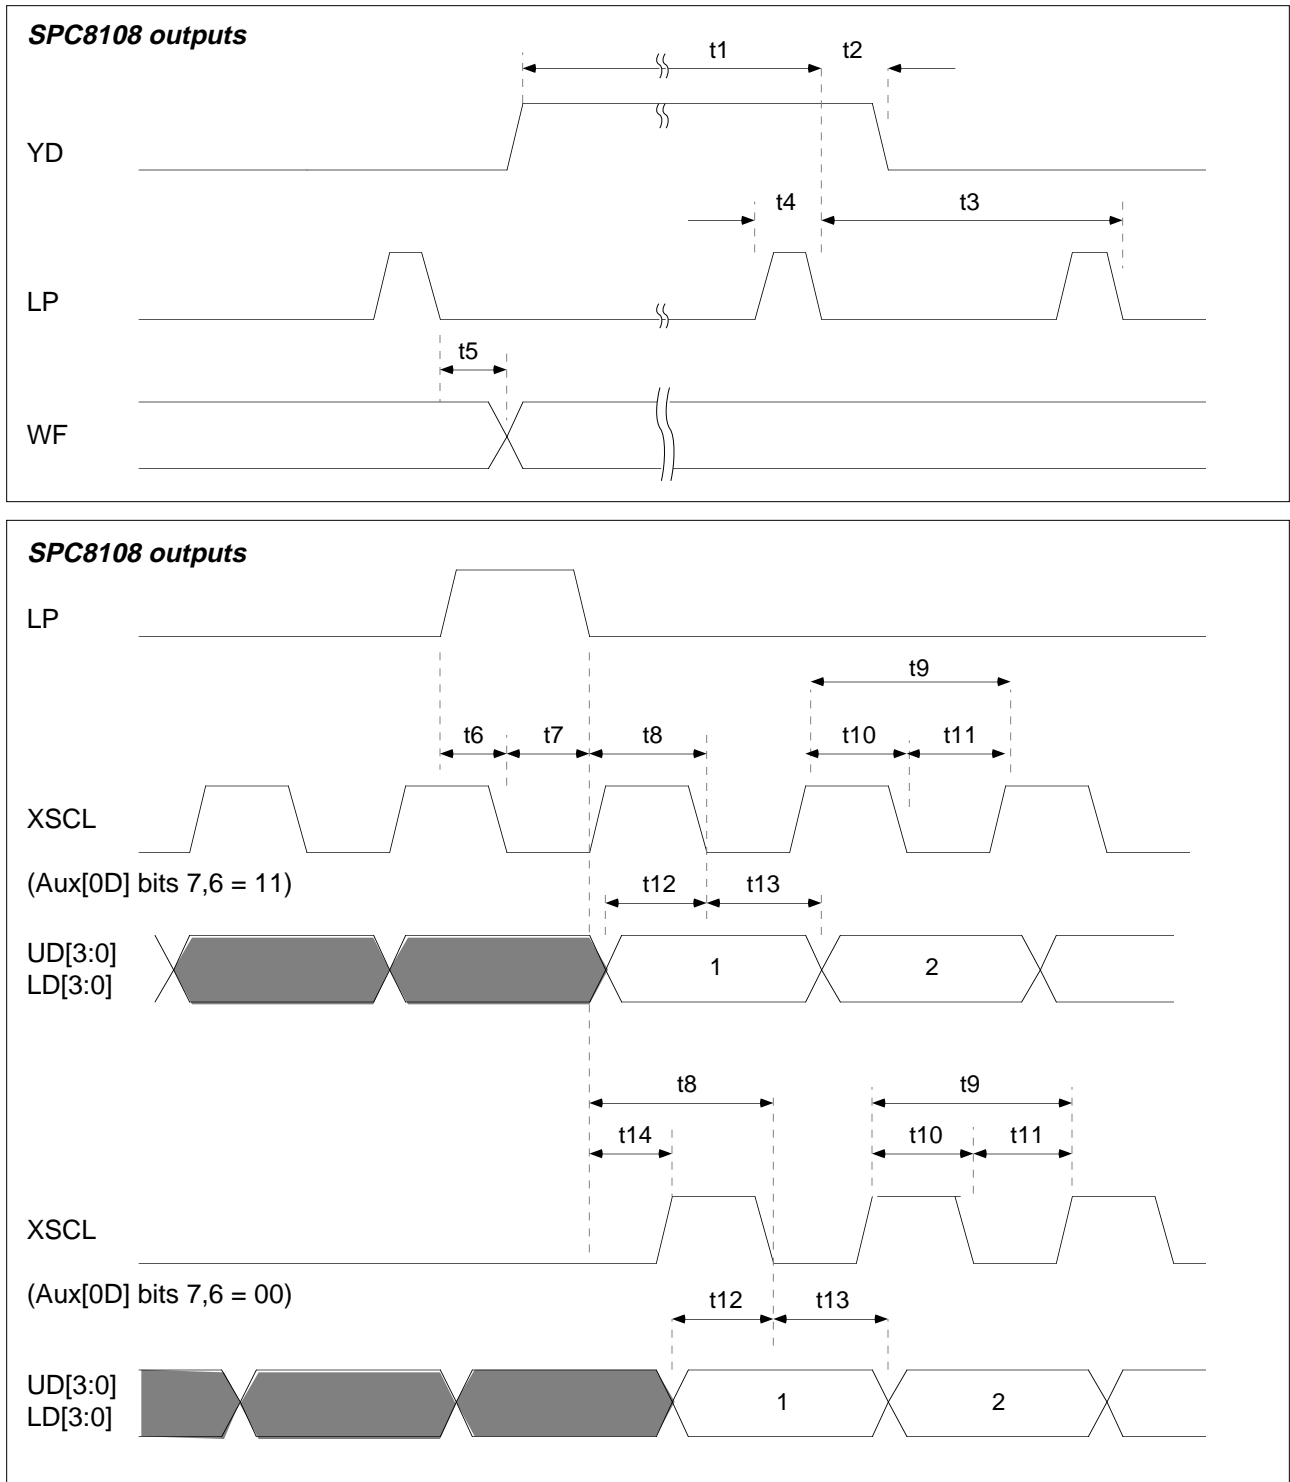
SPC8108 outputs

t1
t2
YD
t4
t3
LP
t5
WF

SPC8108 outputs

LP
t9
t6
t7
t8
t10
t11
XSCL
(Aux[0D] bits 7,6 = 11)
t12
t13
UD[3:0]
LD[3:0]
1
2
t8
t9
t14
t10
t11
XSCL
(Aux[0D] bits 7,6 = 00)
t12
t13
UD[3:0]
LD[3:0]
1
2